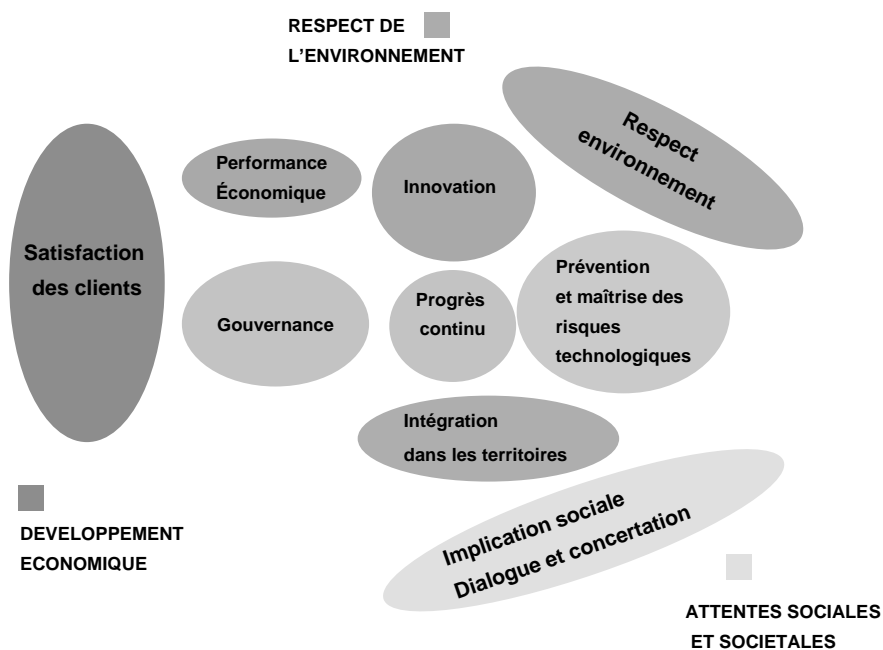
RESPECT DE L'ENVIRONNEMENT

Respect environnement

Performance Économique

Innovation

Satisfaction des clients

Gouvernance

Progrès continu

Prévention et maîtrise des risques technologiques

Intégration dans les territoires

DEVELOPPEMENT ECONOMIQUE

Implication sociale Dialogue et concertation

ATTENTES SOCIALES ET SOCIETALES